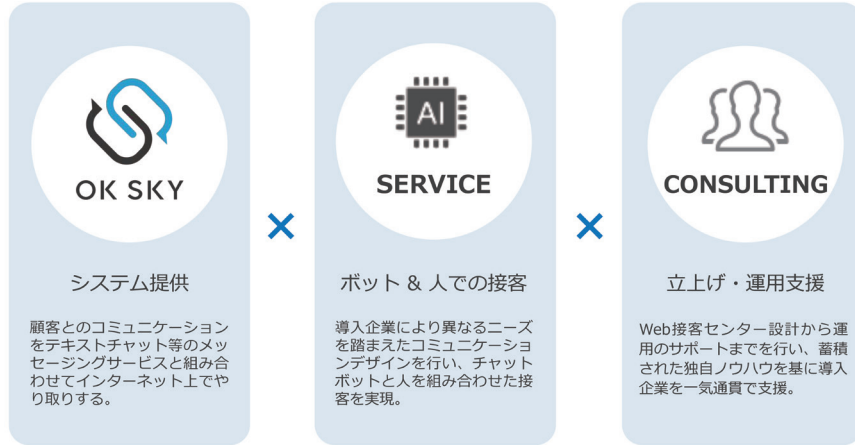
OK SKY

システム提供

顧客とのコミュニケーションをテキストチャット等のメッセージングサービスと組み合わせてインターネット上でやり取りする。

×

AI

SERVICE

ボット & 人での接客

導入企業により異なるニーズを踏まえたコミュニケーションデザインを行い、チャットボットと人を組み合わせた接客を実現。

×

CONSULTING

立上げ・運用支援

Web接客センター設計から運用のサポートまでを行い、蓄積された独自ノウハウを基に導入企業を一気通貫で支援。